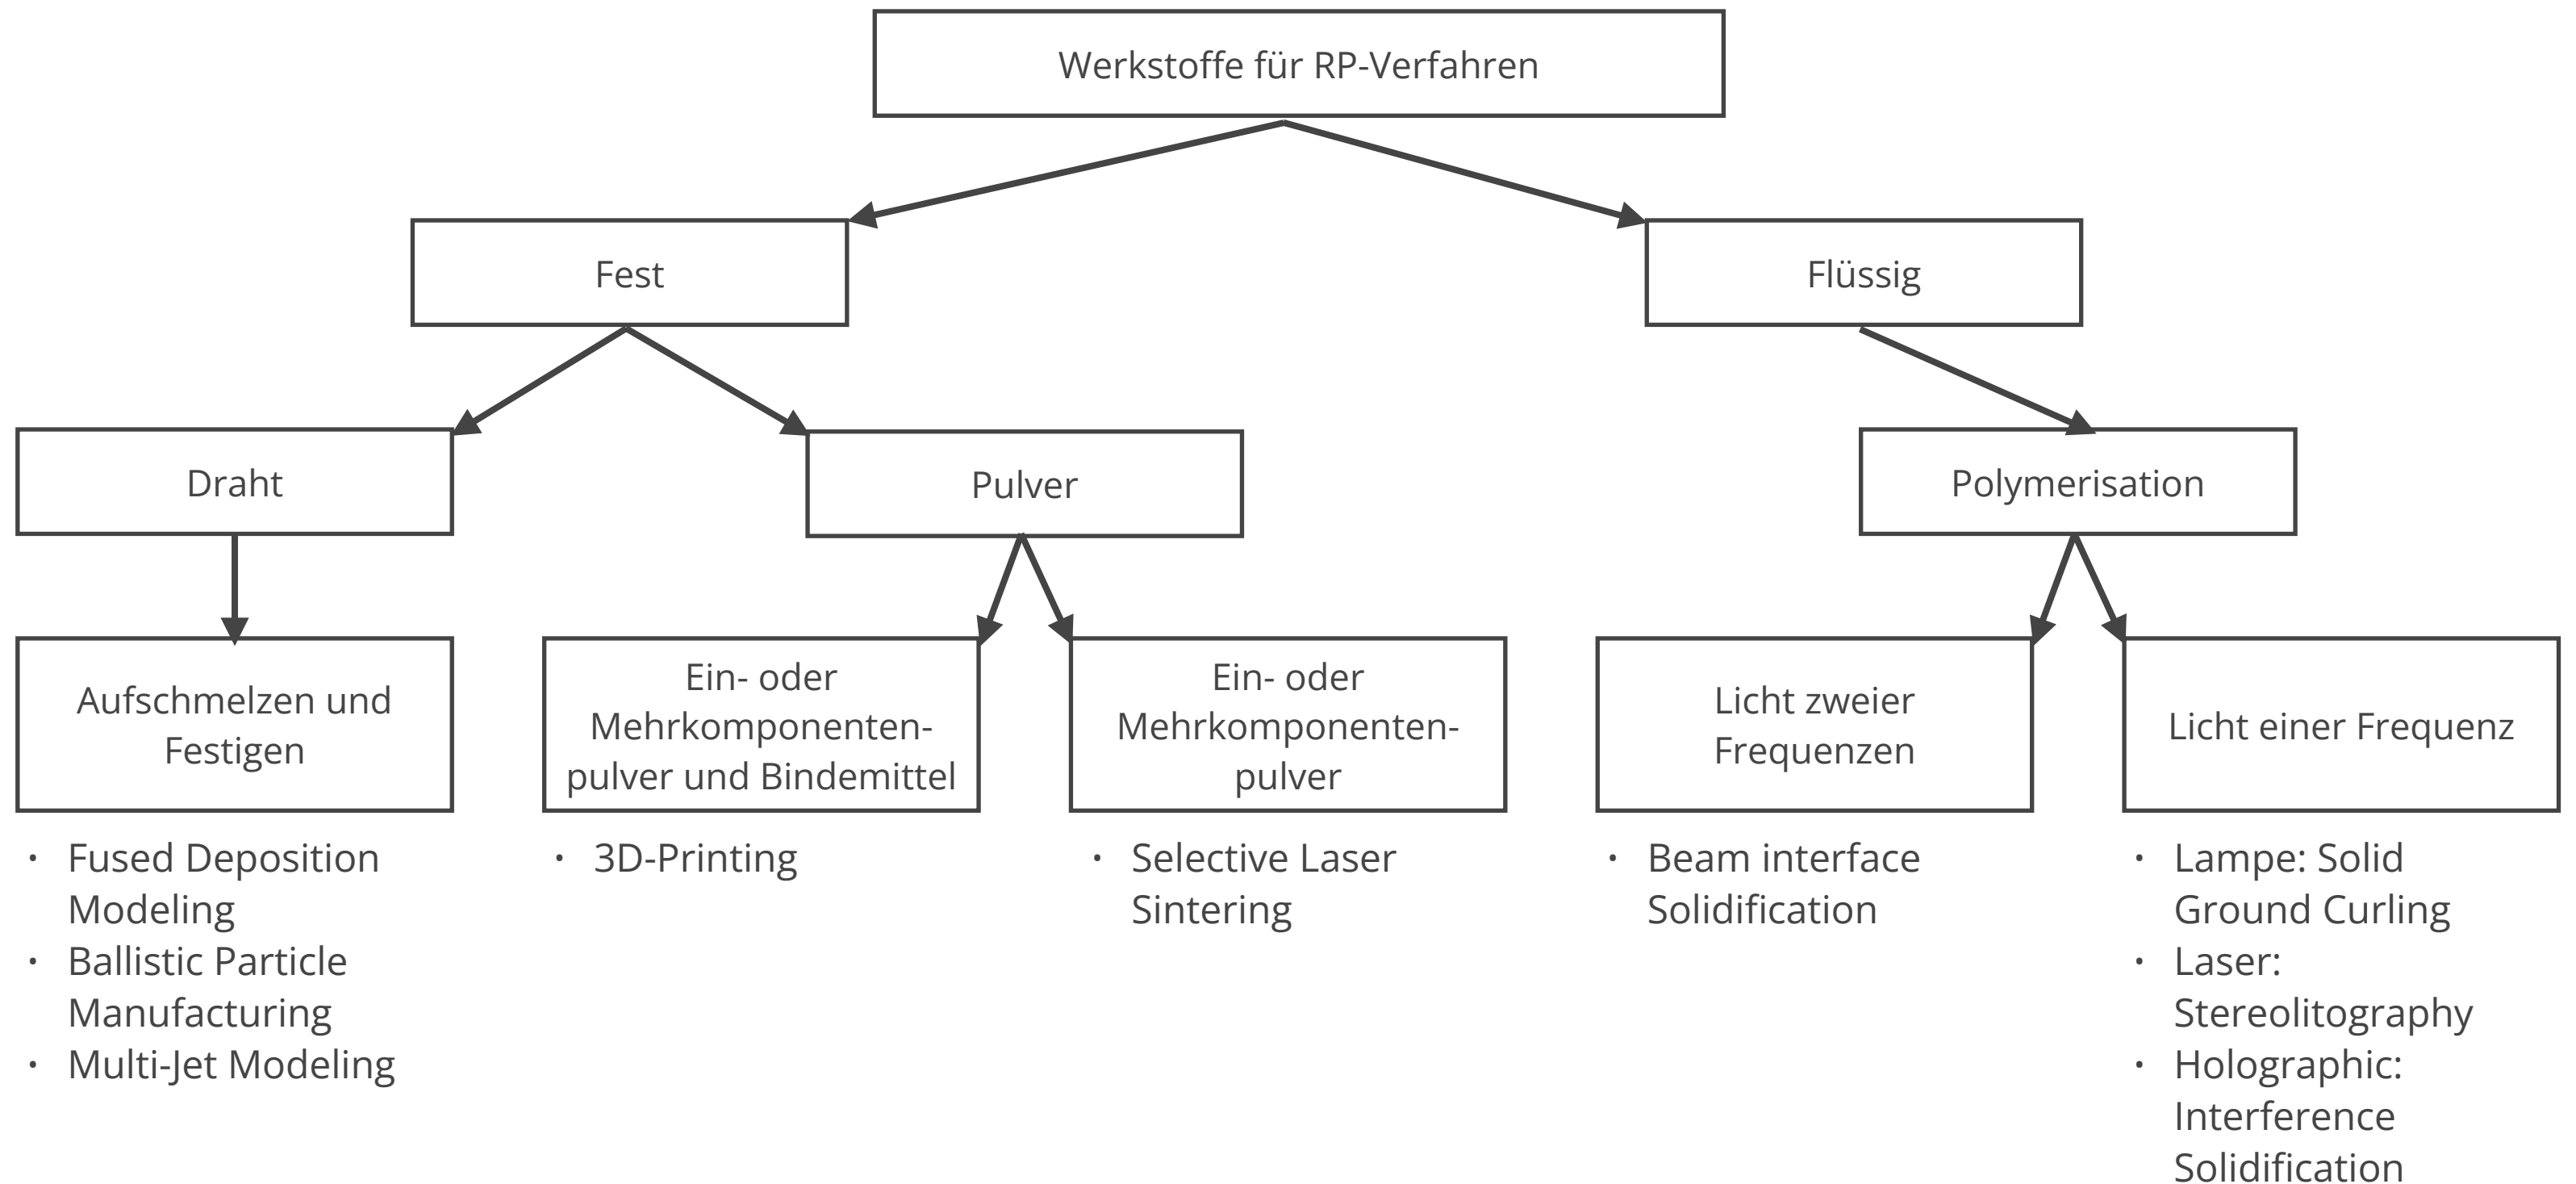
Werkstoffe für RP-Verfahren

Fest

Flüssig

Draht

Pulver

Polymerisation

Aufschmelzen und Festigen

Ein- oder Mehrkomponentenpulver und Bindemittel

Ein- oder Mehrkomponentenpulver

Licht zweier Frequenzen

Licht einer Frequenz

• Fused Deposition Modeling
• Ballistic Particle Manufacturing
• Multi-Jet Modeling

• 3D-Printing

• Selective Laser Sintering

• Beam interface Solidification

• Lampe: Solid Ground Curling
• Laser: Stereolitography
• Holographic: Interference Solidification